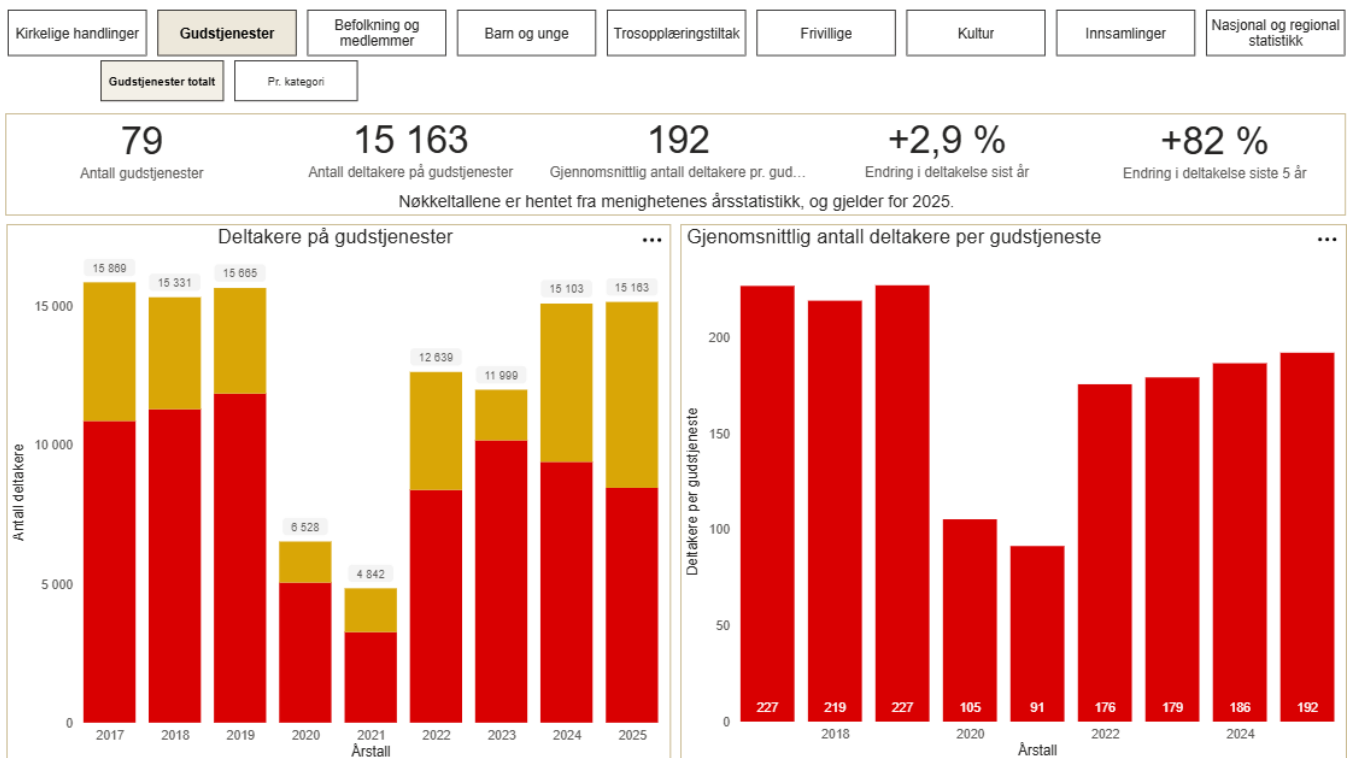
Kirkelige handlinger | Gudstjenester | Befolkning og medlemmer | Barn og unge | Trosopplæringstiltak | Frivillige | Kultur | Innsamlinger | Nasjonal og regional statistikk

Gudstjenester totalt | Pr. kategori

79
Antall gudstjenester

15 163
Antall deltakere på gudstjenester

192
Gjennomsnittlig antall deltakere pr. gud...

+2,9 %
Endring i deltakelse sist år

+82 %
Endring i deltakelse siste 5 år

Nøkkeltallene er hentet fra menighetenes årsstatistikk, og gjelder for 2025.

Deltakere på gudstjenester

15 869, 15 331, 15 665, 6 528, 4 842, 12 639, 11 999, 15 103, 15 163

15 000
10 000
5 000
0
Antall deltakere

2017 2018 2019 2020 2021 2022 2023 2024 2025
Årstall

Gjenomsnittlig antall deltakere per gudstjeneste

200
150
100
50
0
Deltakere per gudstjeneste

227 219 227 105 91 176 179 186 192

2018 2020 2022 2024
Årstall